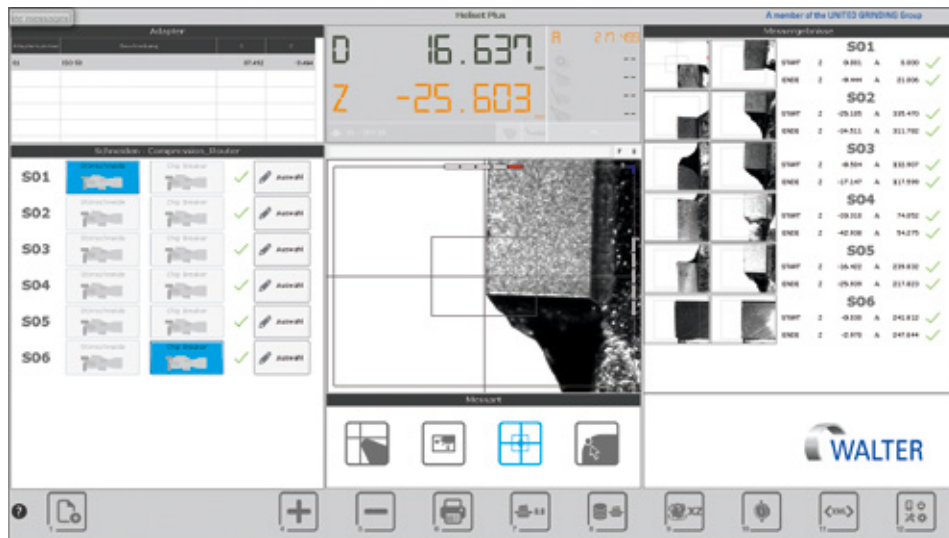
Helicheck Plus

A member of the UNITED GRINDING Group

Adapter

ISO 50

D 16.637

Z -25.603

Schneiden - Compression_Router

S01
S02
S03
S04
S05
S06

Auswahl
Auswahl
Auswahl
Auswahl
Auswahl
Auswahl

Chip Breaker

Messart

Messergebnisse

S01
START
ENDE
S02
START
ENDE
S03
START
ENDE
S04
START
ENDE
S05
START
ENDE
S06
START
ENDE

WALTER